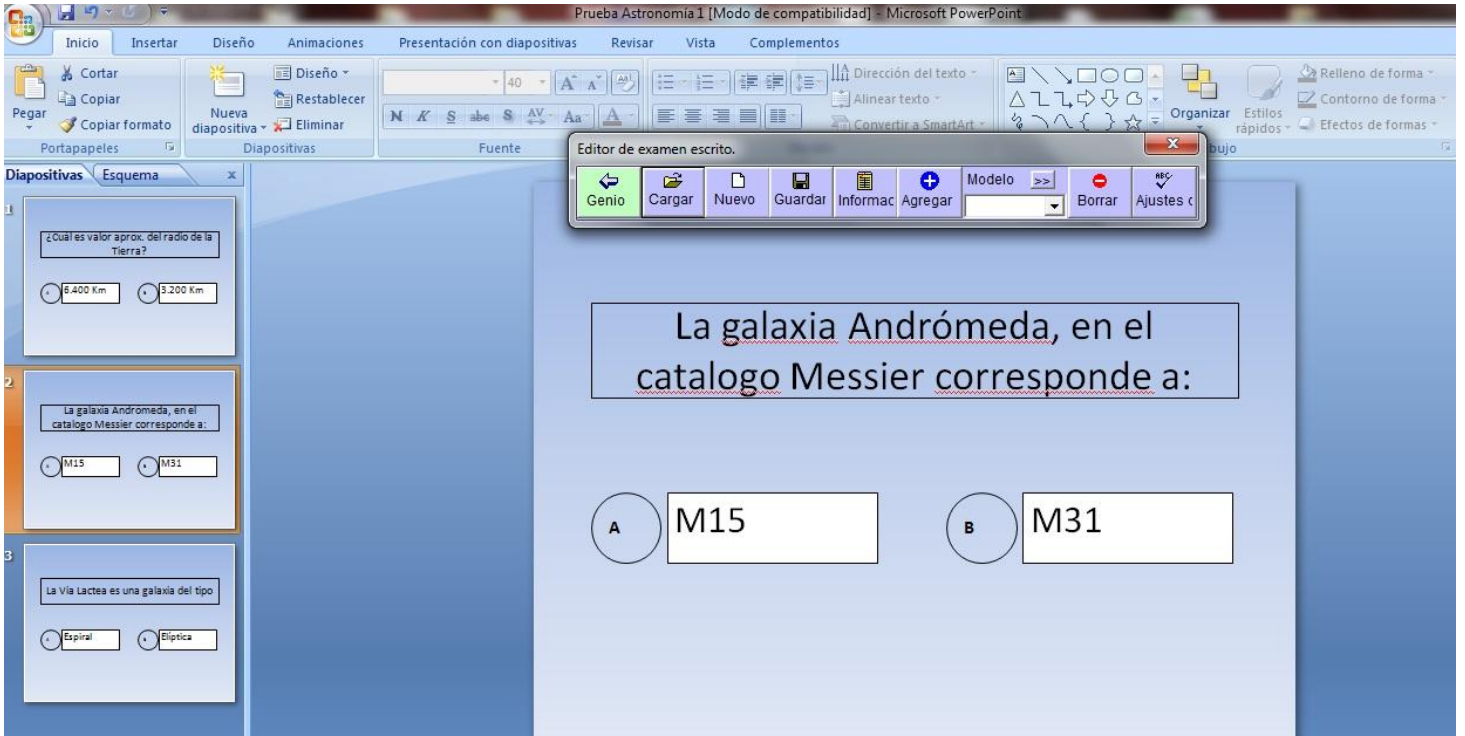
Prueba Astronomia 1 [Modo de compatibilidad] - Microsoft PowerPoint

Inicio Insertar Diseño Animaciones Presentación con diapositivas Revisar Vista Complementos

Cortar
Copiar
Pegar
Copiar formato
Portapapeles

Nueva diapositiva
Diseño
Restablecer
Eliminar
Diapositivas

40
N K S abc S Aa
Fuente

Dirección del texto
Alinear texto
Convertir a SmartArt

Organizar
Estilos rápidos
Relleno de forma
Contorno de forma
Efectos de formas
bujo

Diapositivas Esquema x

1
¿Cuál es valor aprox. del radio de la Tierra?
6.400 Km
3.200 Km

2
La galaxia Andromeda, en el catalogo Messier corresponde a:
M15
M31

3
La Via Lactea es una galaxia del tipo
Espiral
Eliptica

Editor de examen escrito.
Genio Cargar Nuevo Guardar Informac Agregar Modelo >> Borrar Ajustes (

La galaxia Andrómeda, en el catalogo Messier corresponde a:

A M15
B M31